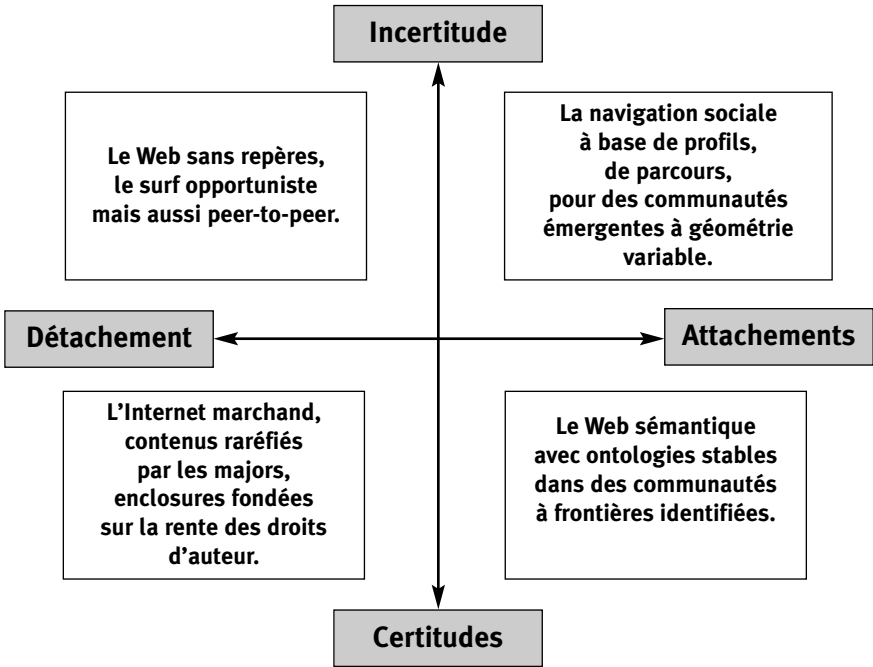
Incertitude

Le Web sans repères, le surf opportuniste mais aussi peer-to-peer.

La navigation sociale à base de profils, de parcours, pour des communautés émergentes à géométrie variable.

Détachement

Attachements

L'Internet marchand, contenus raréfiés par les majors, enclosures fondées sur la rente des droits d'auteur.

Le Web sémantique avec ontologies stables dans des communautés à frontières identifiées.

Certitudes